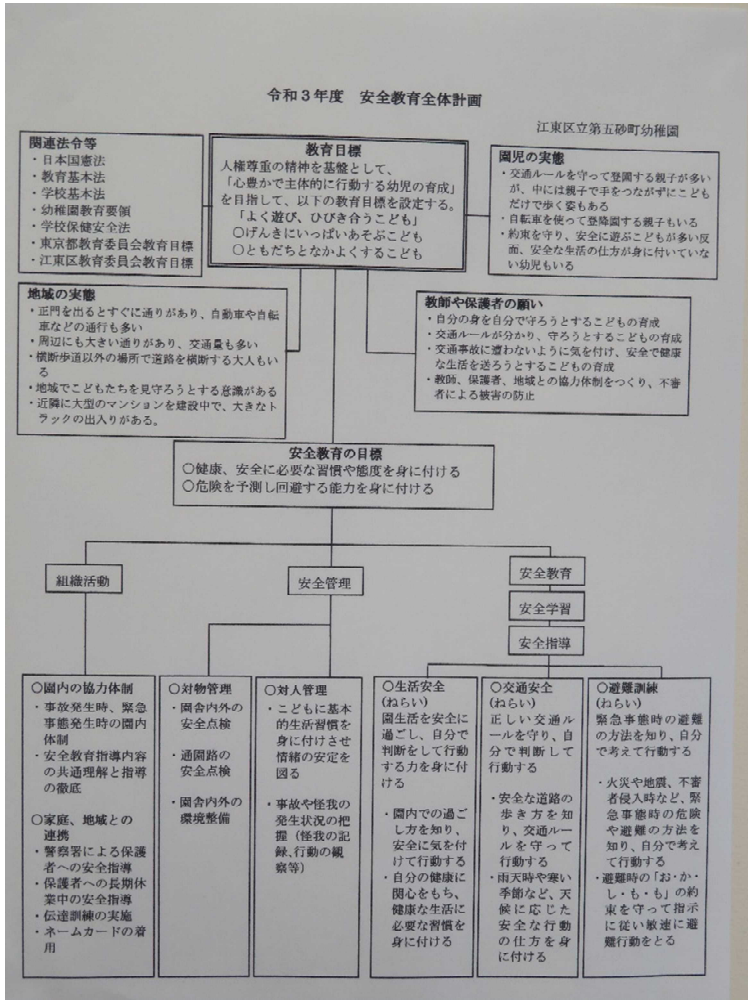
令和３年度　安全教育全体計画

江東区立第五砂町幼稚園

関連法令等
・日本国憲法
・教育基本法
・学校基本法
・幼稚園教育要領
・学校保健安全法
・東京都教育委員会教育目標
・江東区教育委員会教育目標

教育目標
人権尊重の精神を基盤として、「心豊かで主体的に行動する幼児の育成」を目指して、以下の教育目標を設定する。
「よく遊び、ひびき合うこども」
○げんきにいっぱいあそぶこども
○ともだちとなかよくするこども

園児の実態
・交通ルールを守って登園する親子が多いが、中には親子で手をつながずにこどもだけで歩く姿もある
・自転車を使って登降園する親子もいる
・約束を守り、安全に遊ぶこどもが多い反面、安全な生活の仕方が身に付いていない幼児もいる

地域の実態
・正門を出るとすぐに通りがあり、自動車や自転車などの通行も多い
・周辺にも大きい通りがあり、交通量も多い
・横断歩道以外の場所で道路を横断する大人もいる
・地域でこどもたちを見守ろうとする意識がある
・近隣に大型のマンションを建設中で、大きなトラックの出入りがある。

教師や保護者の願い
・自分の身を自分で守ろうとするこどもの育成
・交通ルールが分かり、守ろうとするこどもの育成
・交通事故に遭わないように気を付け、安全で健康な生活を送ろうとするこどもの育成
・教師、保護者、地域との協力体制をつくり、不審者による被害の防止

安全教育の目標
○健康、安全に必要な習慣や態度を身に付ける
○危険を予測し回避する能力を身に付ける

組織活動

安全管理

安全教育

安全学習

安全指導

○園内の協力体制
・事故発生時、緊急事態発生時の園内体制
・安全教育指導内容の共通理解と指導の徹底

○家庭、地域との連携
・警察署による保護者への安全指導
・保護者への長期休業中の安全指導
・伝達訓練の実施
・ネームカードの着用

○対物管理
・園舎内外の安全点検
・通園路の安全点検
・園舎内外の環境整備

○対人管理
・こどもに基本的生活習慣を身に付けさせ情緒の安定を図る
・事故や怪我の発生状況の把握（怪我の記録、行動の観察等）

○生活安全
（ねらい）
園生活を安全に過ごし、自分で判断をして行動する力を身に付ける
・園内での過ごし方を知り、安全に気を付けて行動する
・自分の健康に関心をもち、健康な生活に必要な習慣を身に付ける

○交通安全
（ねらい）
正しい交通ルールを守り、自分で判断して行動する
・安全な道路の歩き方を知り、交通ルールを守って行動する
・雨天時や寒い季節など、天候に応じた安全な行動の仕方を身に付ける

○避難訓練
（ねらい）
緊急事態時の避難の方法を知り、自分で考えて行動する
・火災や地震、不審者侵入時など、緊急事態や避難の方法を知り、自分で考えて行動する
・避難時の「お・か・し・も・も」の約束を守って指示に従い敏速に避難行動をとる